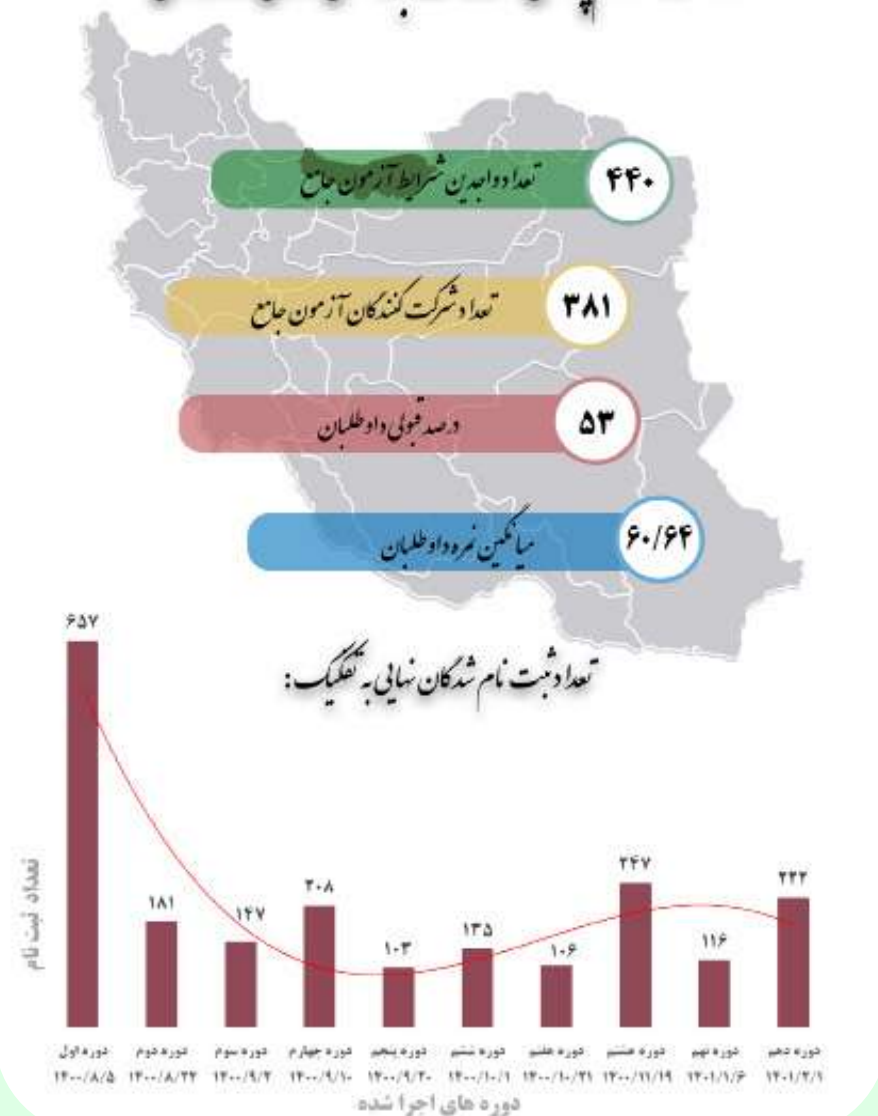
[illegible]

تعداد واجدین شرایط آزمون جامع ۴۴۰

تعداد شرکت کنندگان آزمون جامع ۳۸۱

درصد قبولی داوطلبان ۵۳

میانگین نمره داوطلبان ۶۰/۶۴

تعداد ثبت نام شدگان نهایی به تفکیک:

تعداد ثبت نام

۶۵۷ ۱۸۱ ۱۴۷ ۳۰۸ ۱۰۳ ۱۳۵ ۱۰۶ ۲۴۷ ۱۱۶ ۲۳۲

دوره اول ۱۴۰۰/۸/۵
دوره دوم ۱۴۰۰/۸/۲۲
دوره سوم ۱۴۰۰/۹/۲
دوره چهارم ۱۴۰۰/۹/۱۰
دوره پنجم ۱۴۰۰/۹/۳۰
دوره ششم ۱۴۰۰/۱۰/۱
دوره هفتم ۱۴۰۰/۱۰/۲۱
دوره هشتم ۱۴۰۰/۱۱/۱۹
دوره نهم ۱۴۰۱/۱/۶
دوره دهم ۱۴۰۱/۲/۱

دوره های اجرا شده